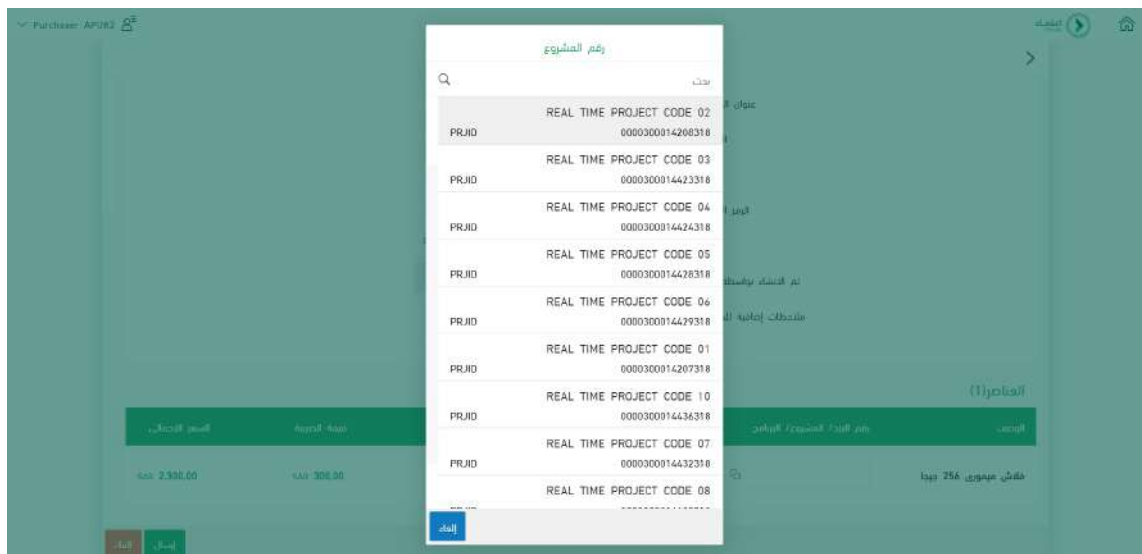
Purchaser APUK2

رقم المشروع

بحث

REAL TIME PROJECT CODE 02
0000300014208318
PRJID

REAL TIME PROJECT CODE 03
0000300014423318
PRJID

REAL TIME PROJECT CODE 04
0000300014424318
PRJID

REAL TIME PROJECT CODE 05
0000300014428318
PRJID

REAL TIME PROJECT CODE 06
0000300014429318
PRJID

REAL TIME PROJECT CODE 01
0000300014207318
PRJID

REAL TIME PROJECT CODE 10
0000300014436318
PRJID

REAL TIME PROJECT CODE 07
0000300014432318
PRJID

REAL TIME PROJECT CODE 08
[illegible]

إلغاء

عنوان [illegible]

الرمز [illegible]

تم الانشاء بواسطة

ملاحظات إضافية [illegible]

العناصر(1)

الوصف

رقم البند/ المشروع/ البرنامج

قيمة الضريبة

السعر الإجمالي

فلاش ميموري 256 جيجا

300.00 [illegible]

2,300.00 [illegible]

إرسال

إلغاء